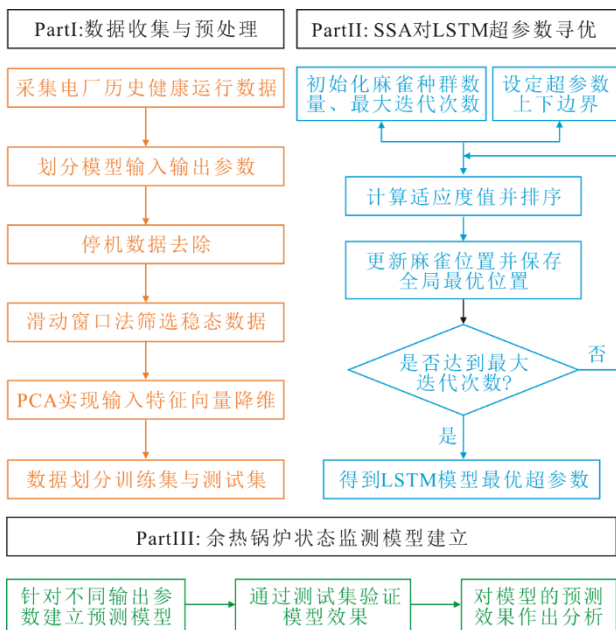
PartI:数据收集与预处理

采集电厂历史健康运行数据

划分模型输入输出参数

停机数据去除

滑动窗口法筛选稳态数据

PCA实现输入特征向量降维

数据划分训练集与测试集

PartII: SSA对LSTM超参数寻优

初始化麻雀种群数量、最大迭代次数

设定超参数上下边界

计算适应度值并排序

更新麻雀位置并保存全局最优位置

是否达到最大迭代次数?

否

是

得到LSTM模型最优超参数

PartIII: 余热锅炉状态监测模型建立

针对不同输出参数建立预测模型

通过测试集验证模型效果

对模型的预测效果作出分析